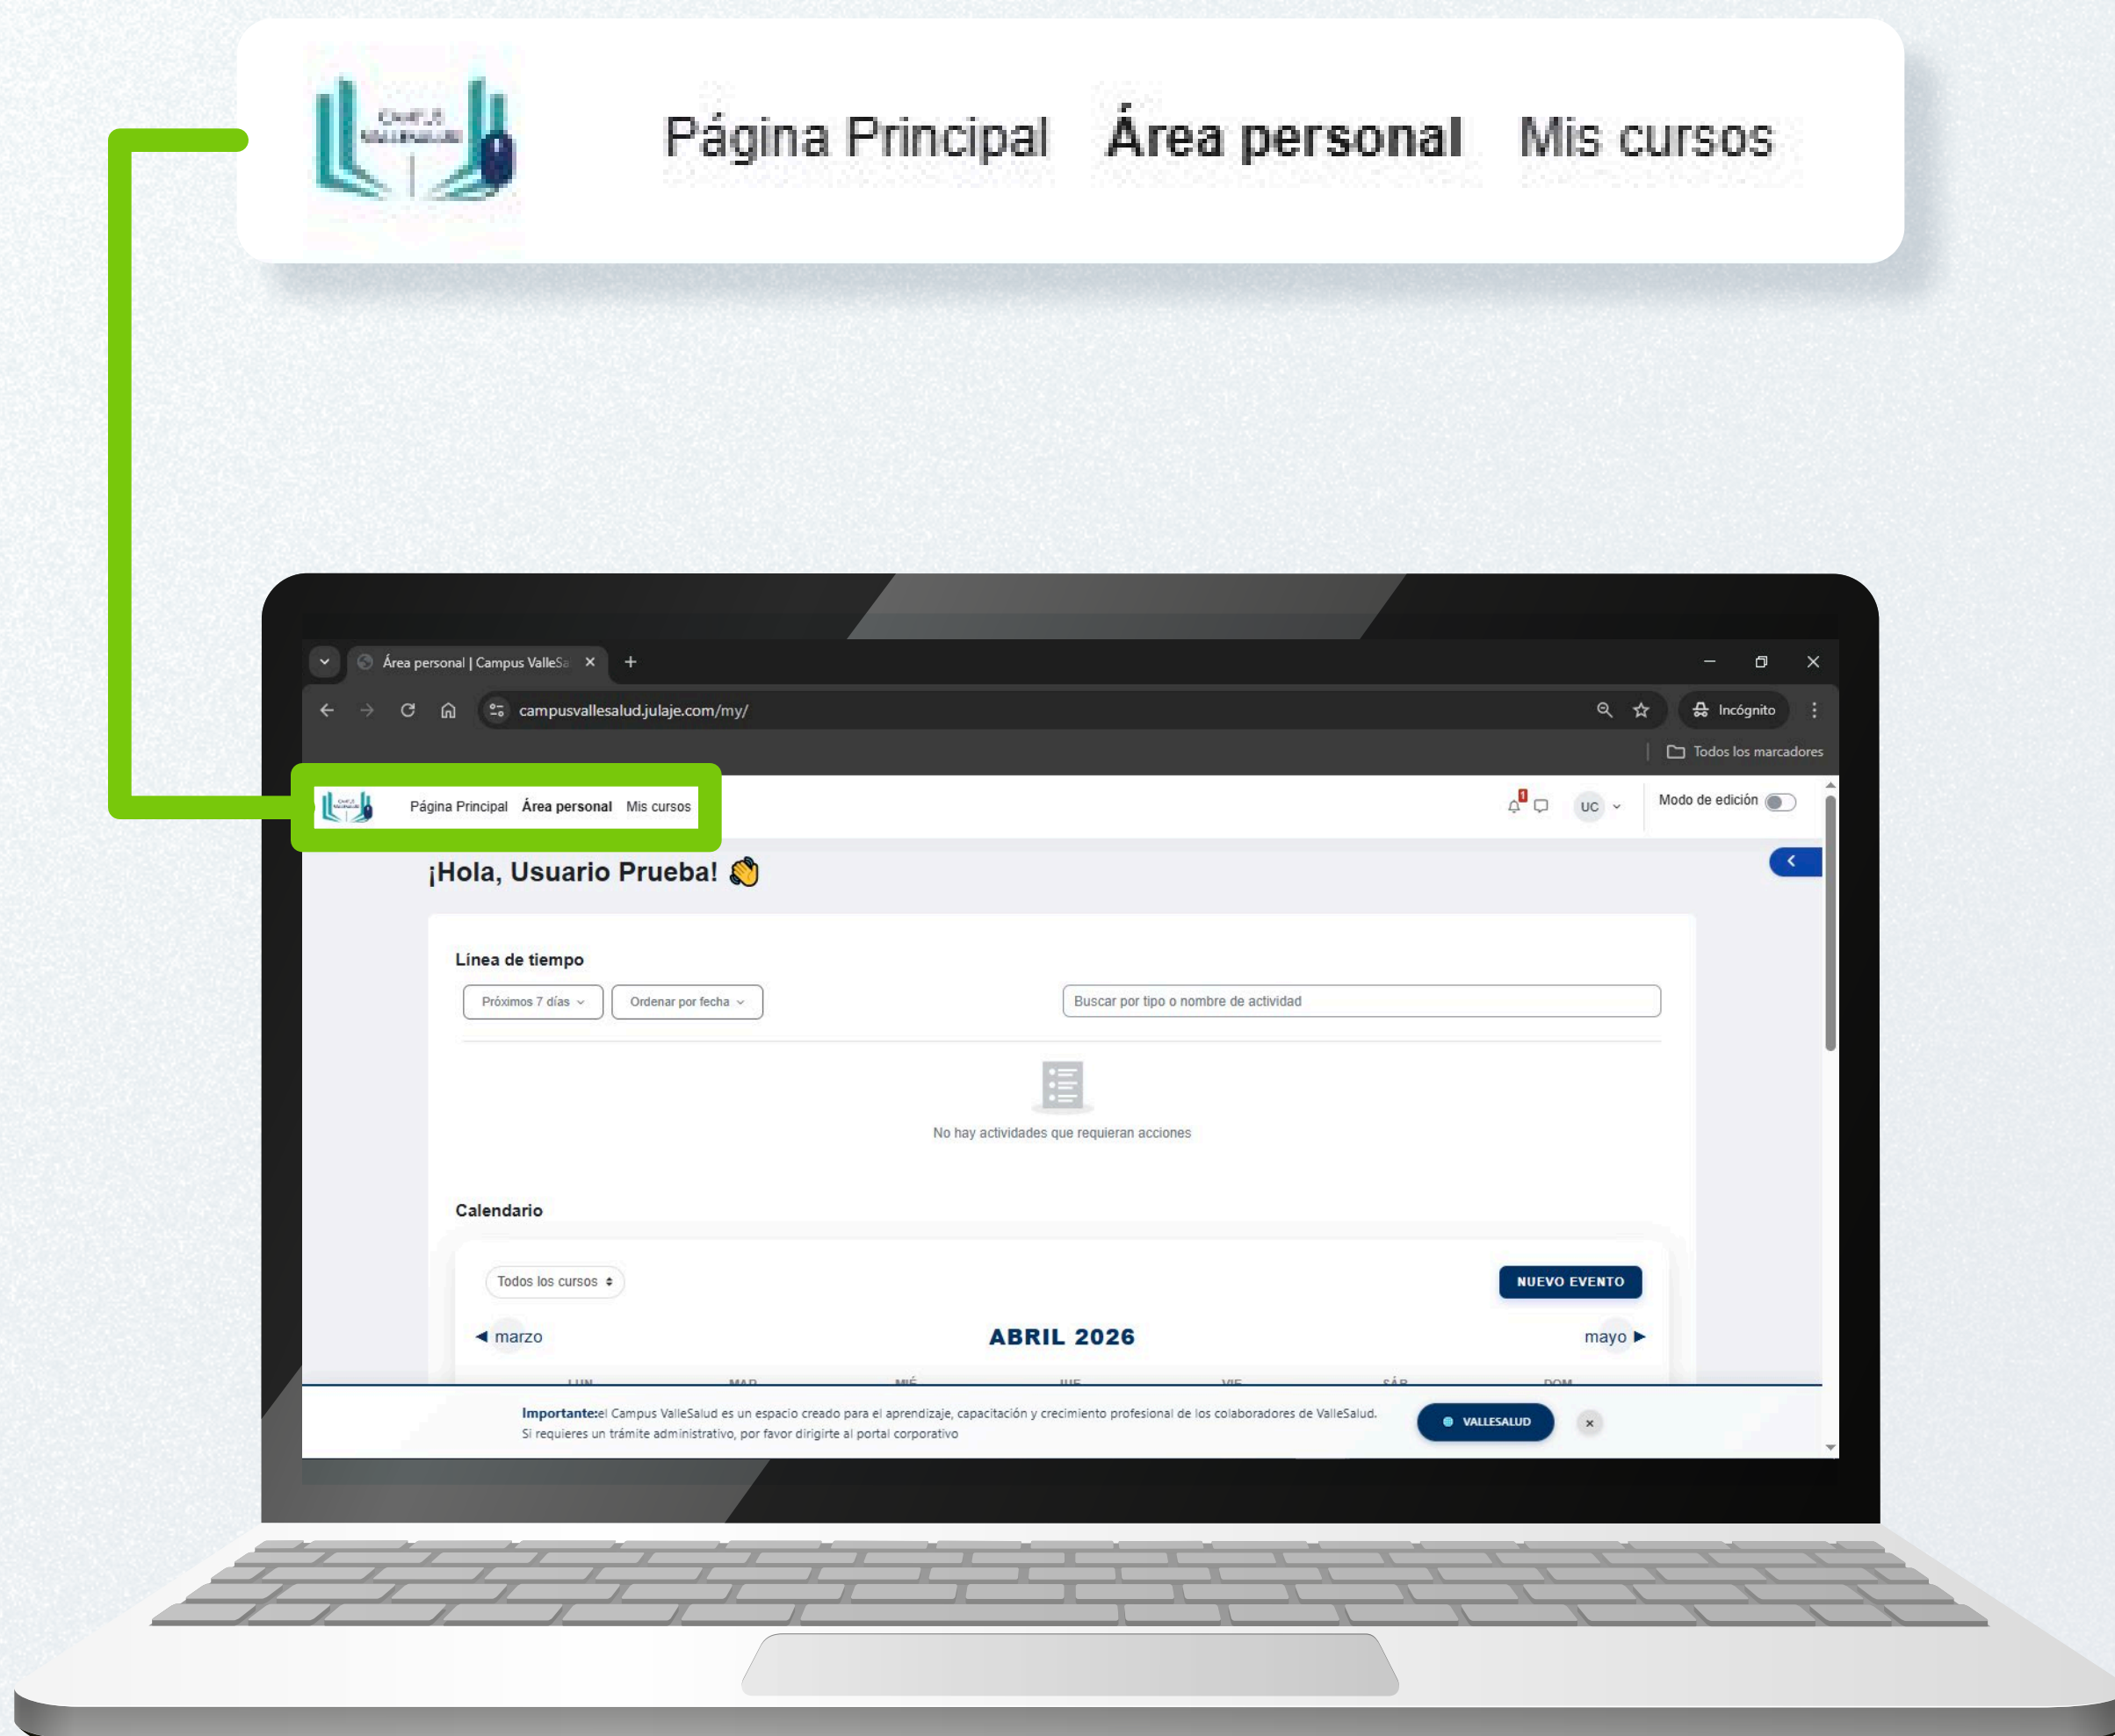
Página Principal Área personal Mis cursos

Área personal | Campus ValleSa

campusvallesalud.julaje.com/my/

Incógnito

Todos los marcadores

Página Principal Área personal Mis cursos

UC

Modo de edición

¡Hola, Usuario Prueba! 👋

Línea de tiempo

Próximos 7 días

Ordenar por fecha

Buscar por tipo o nombre de actividad

No hay actividades que requieran acciones

Calendario

Todos los cursos

NUEVO EVENTO

◄ marzo

ABRIL 2026

mayo ►

**Importante:**el Campus ValleSalud es un espacio creado para el aprendizaje, capacitación y crecimiento profesional de los colaboradores de ValleSalud. Si requieres un trámite administrativo, por favor dirigirte al portal corporativo

VALLESALUD

×